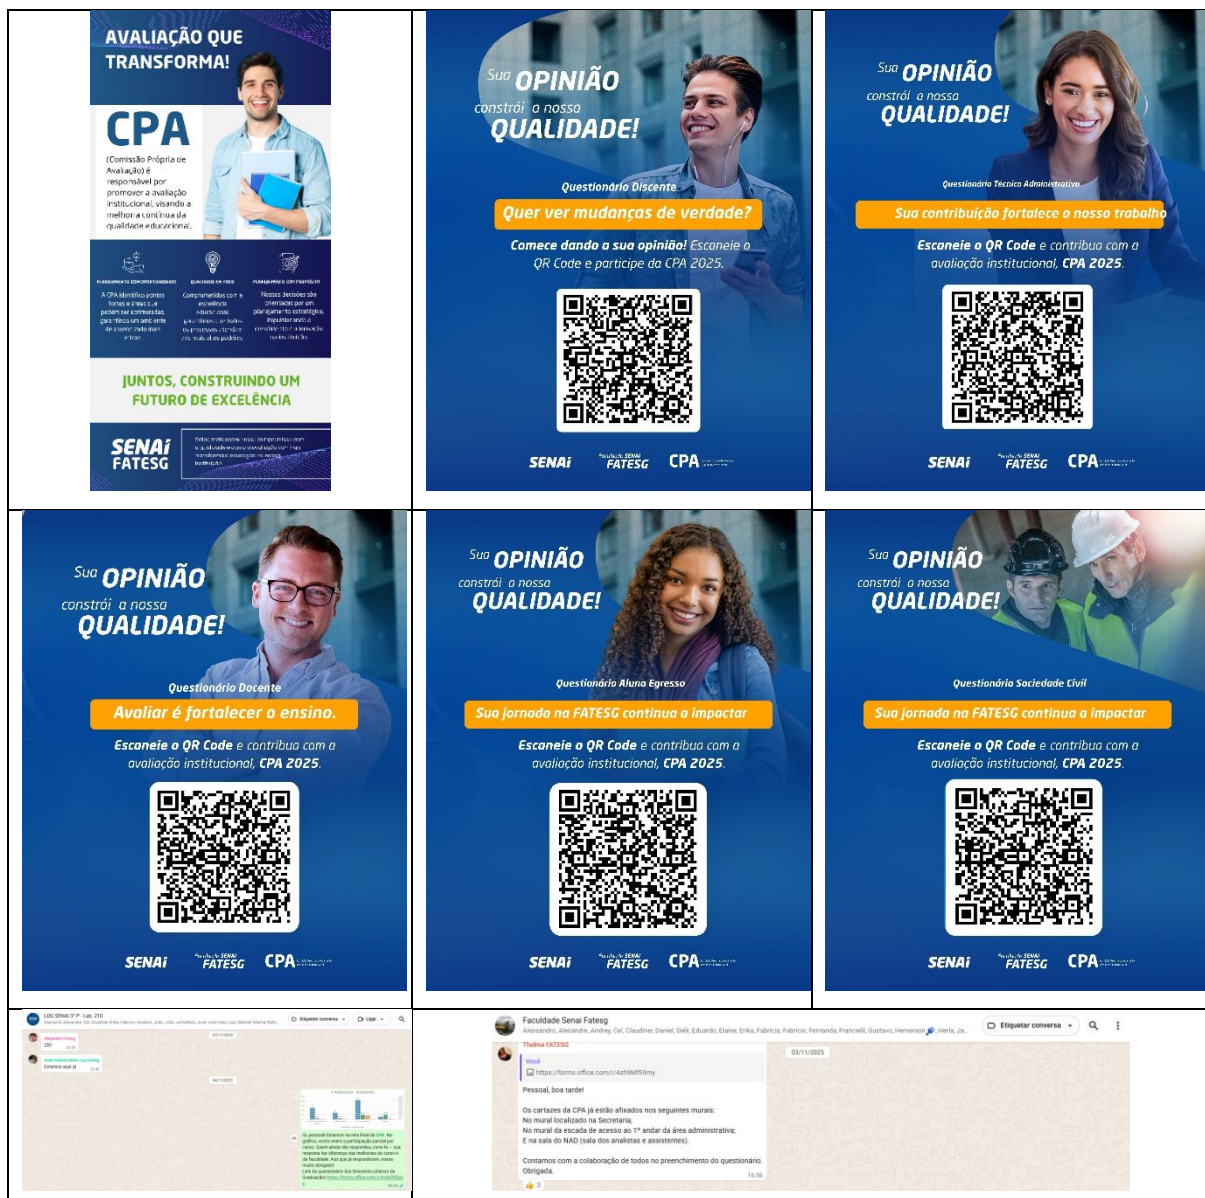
AVALIAÇÃO QUE TRANSFORMA!

CPA

(Comissão Própria de Avaliação) é responsável por promover a avaliação institucional, visando a melhoria contínua da qualidade educacional.

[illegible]

JUNTOS, CONSTRUINDO UM FUTURO DE EXCELÊNCIA

SENAI FATESG

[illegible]

Sua OPINIÃO constrói a nossa QUALIDADE!

Questionário Discente

Quer ver mudanças de verdade?

Comece dando a sua opinião! Escaneie o QR Code e participe da CPA 2025.

SENAI FATESG CPA

Sua OPINIÃO constrói a nossa QUALIDADE!

Questionário Técnico Administrativo

Sua contribuição fortalece o nosso trabalho

Escaneie o QR Code e contribua com a avaliação institucional, CPA 2025.

SENAI FATESG CPA

Sua OPINIÃO constrói a nossa QUALIDADE!

Questionário Docente

Avaliar é fortalecer o ensino.

Escaneie o QR Code e contribua com a avaliação institucional, CPA 2025.

SENAI FATESG CPA

Sua OPINIÃO constrói a nossa QUALIDADE!

Questionário Aluno Egresso

Sua jornada na FATESG continua a impactar

Escaneie o QR Code e contribua com a avaliação institucional, CPA 2025.

SENAI FATESG CPA

Sua OPINIÃO constrói a nossa QUALIDADE!

Questionário Sociedade Civil

Sua jornada na FATESG continua a impactar

Escaneie o QR Code e contribua com a avaliação institucional, CPA 2025.

SENAI FATESG CPA

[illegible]

Faculdade Senai Fatesg
Alessandro, Alexandre, Andrey, Cel, Claudiner, Daniel, Diell, Eduardo, Elaine, Erika, Fabricia, Fabricio, Fernanda, Francielli, Gustavo, Hemerson, Herla, Ja...
Etiquetar conversa
Thelma FATESG
03/11/2025
Você
https://forms.office.com/r/4zh9Mf59my
Pessoal, boa tarde!
Os cartazes da CPA já estão afixados nos seguintes murais:
No mural localizado na Secretaria;
No mural da escada de acesso ao 1º andar da área administrativa;
E na sala do NAD (sala dos analistas e assistentes).
Contamos com a colaboração de todos no preenchimento do questionário.
Obrigada.
16:56